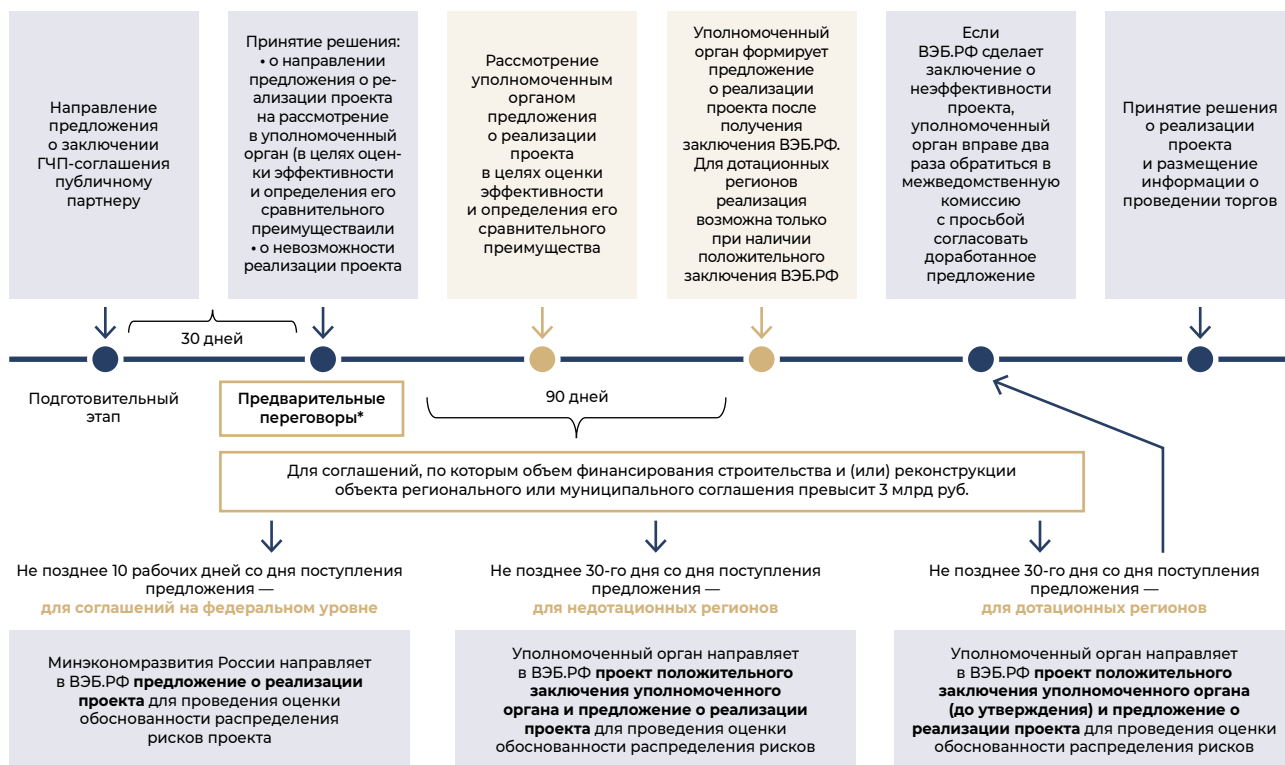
Направление предложения о заключении ГЧП-соглашения публичному партнеру

Принятие решения:
• о направлении предложения о реализации проекта на рассмотрение в уполномоченный орган (в целях оценки эффективности и определения его сравнительного преимуществаили
• о невозможности реализации проекта

Рассмотрение уполномоченным органом предложения о реализации проекта в целях оценки эффективности и определения его сравнительного преимущества

Уполномоченный орган формирует предложение о реализации проекта после получения заключения ВЭБ.РФ. Для дотационных регионов реализация возможна только при наличии положительного заключения ВЭБ.РФ

Если ВЭБ.РФ сделает заключение о неэффективности проекта, уполномоченный орган вправе два раза обратиться в межведомственную комиссию с просьбой согласовать доработанное предложение

Принятие решения о реализации проекта и размещение информации о проведении торгов

30 дней

Подготовительный этап

Предварительные переговоры*

90 дней

Для соглашений, по которым объем финансирования строительства и (или) реконструкции объекта регионального или муниципального соглашения превысит 3 млрд руб.

Не позднее 10 рабочих дней со дня поступления предложения — для соглашений на федеральном уровне

Не позднее 30-го дня со дня поступления предложения — для недотационных регионов

Не позднее 30-го дня со дня поступления предложения — для дотационных регионов

Минэкономразвития России направляет в ВЭБ.РФ **предложение о реализации проекта** для проведения оценки обоснованности распределения рисков проекта

Уполномоченный орган направляет в ВЭБ.РФ **проект положительного заключения уполномоченного органа и предложение о реализации проекта** для проведения оценки обоснованности распределения рисков

Уполномоченный орган направляет в ВЭБ.РФ **проект положительного заключения уполномоченного органа (до утверждения) и предложение о реализации проекта** для проведения оценки обоснованности распределения рисков